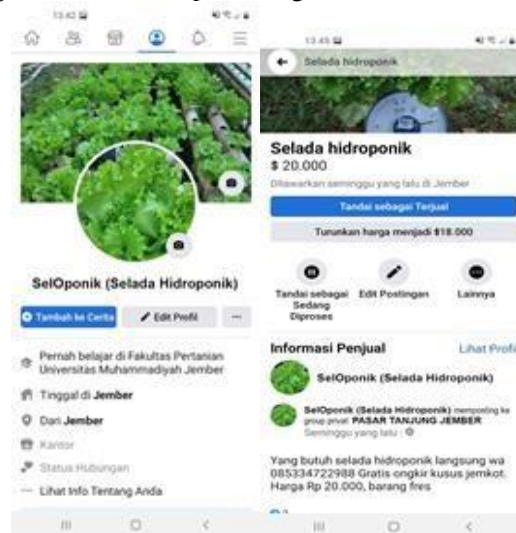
13.42

SelOponik (Selada Hidroponik)

Tambah ke Cerita

Edit Profil

...

Pernah belajar di Fakultas Pertanian Universitas Muhammadiyah Jember

Tinggal di Jember

Dari Jember

Kantor

Status Hubungan

Lihat Info Tentang Anda

13.45

Selada hidroponik

Selada hidroponik

$ 20.000

Ditawarkan seminggu yang lalu di Jember

Tandai sebagai Terjual

Turunkan harga menjadi $18.000

Tandai sebagai Sedang Diproses

Edit Postingan

Lainnya

Informasi Penjual

Lihat Profil

SelOponik (Selada Hidroponik)

SelOponik (Selada Hidroponik) memposting ke grup privat PASAR TANJUNG JEMBER

Seminggu yang lalu

Yang butuh selada hidroponik langsung wa 085334722988 Gratis ongkir kusus jemkot. Harga Rp 20.000, barang fres